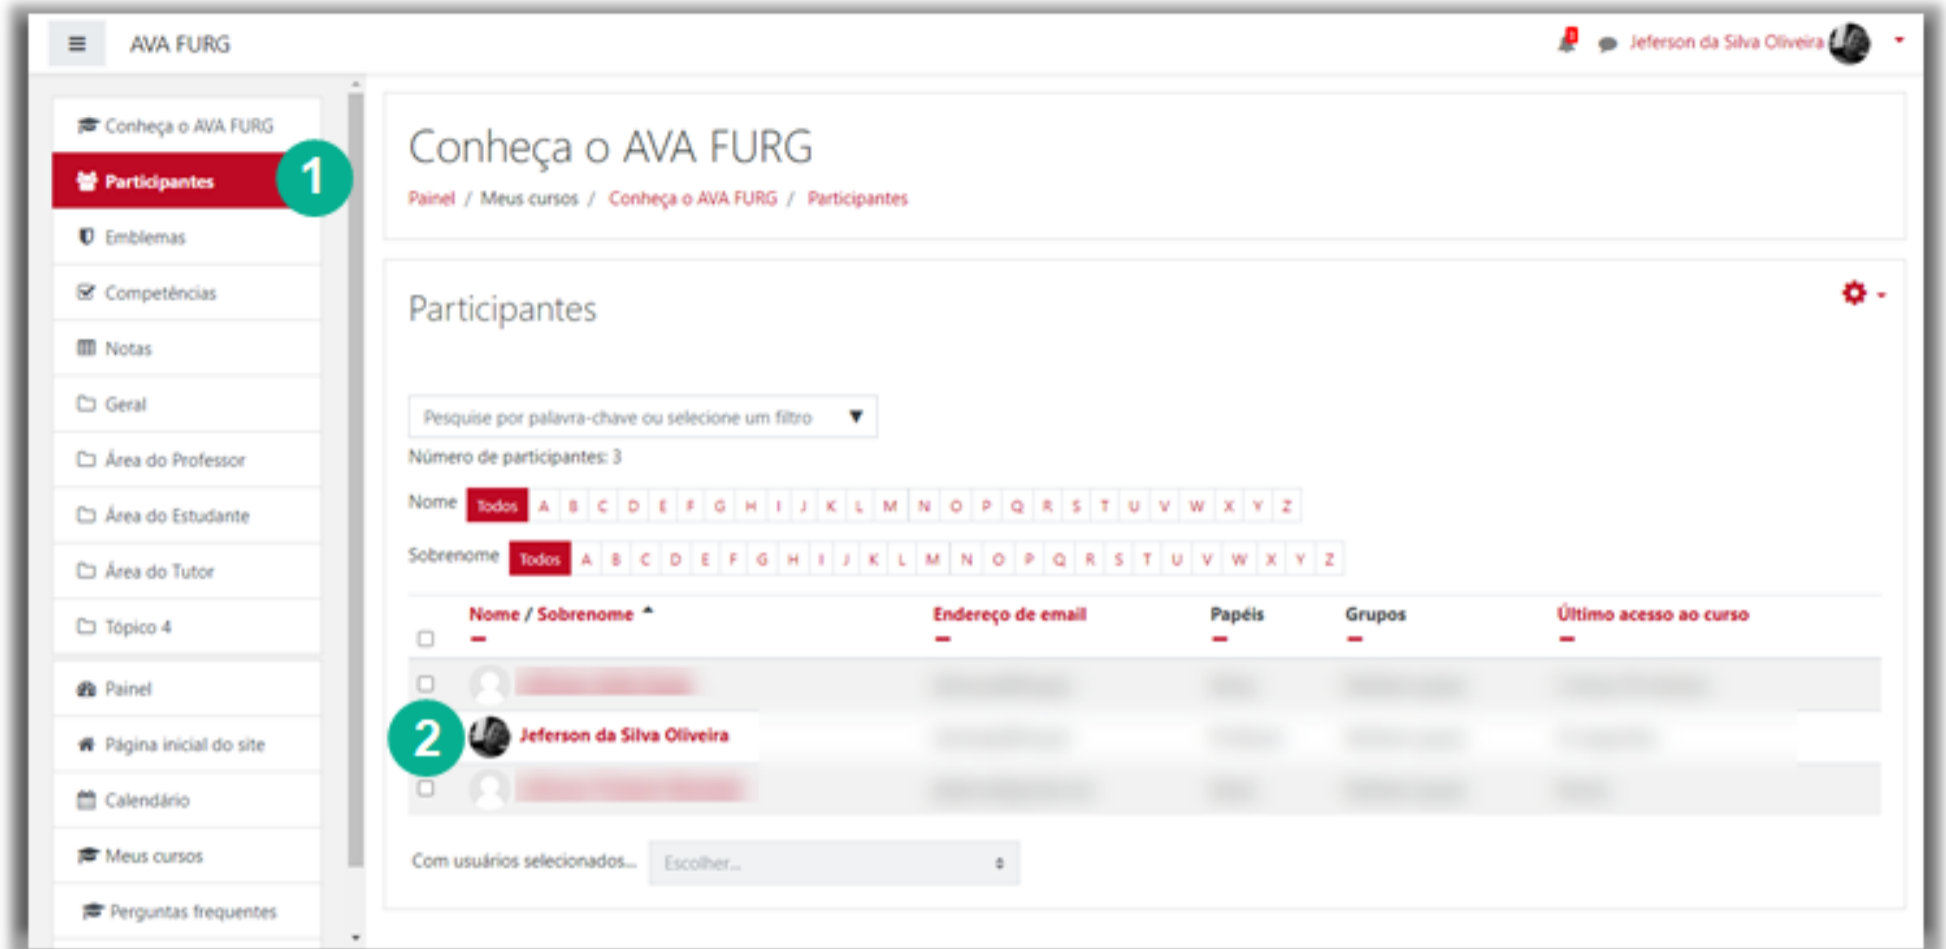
AVA FURG

Jeferson da Silva Oliveira

Conheça o AVA FURG
Participantes
1
Emblemas
Competências
Notas
Geral
Área do Professor
Área do Estudante
Área do Tutor
Tópico 4
Painel
Página inicial do site
Calendário
Meus cursos
Perguntas frequentes

Conheça o AVA FURG

Painel / Meus cursos / Conheça o AVA FURG / Participantes

Participantes

Pesquise por palavra-chave ou selecione um filtro

Número de participantes: 3

Nome Todos A B C D E F G H I J K L M N O P Q R S T U V W X Y Z

Sobrenome Todos A B C D E F G H I J K L M N O P Q R S T U V W X Y Z

| | Nome / Sobrenome | Endereço de email | Papéis | Grupos | Último acesso ao curso |
|---|---|---|---|---|---|
| | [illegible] | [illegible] | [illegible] | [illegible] | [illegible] |
| 2 | Jeferson da Silva Oliveira | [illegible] | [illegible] | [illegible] | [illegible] |
| | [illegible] | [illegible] | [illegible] | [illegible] | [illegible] |

Com usuários selecionados... Escolher...